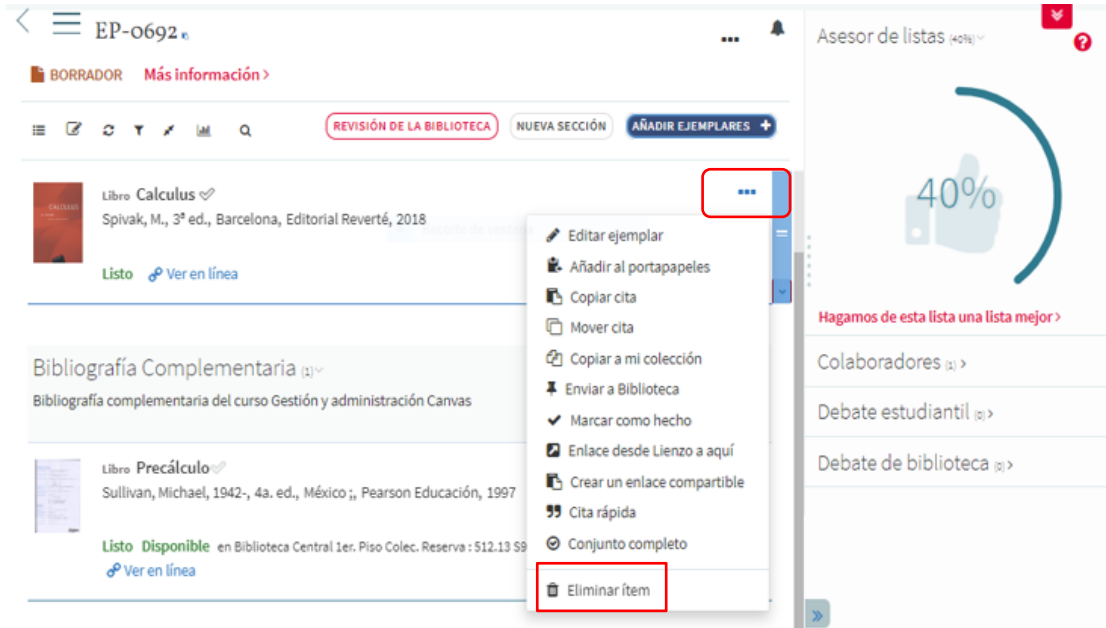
EP-0692

BORRADOR Más información >

REVISIÓN DE LA BIBLIOTECA NUEVA SECCIÓN AÑADIR EJEMPLARES +

Libro Calculus
Spivak, M., 3ª ed., Barcelona, Editorial Reverté, 2018

Listo Ver en línea

Editar ejemplar
Añadir al portapapeles
Copiar cita
Mover cita
Copiar a mi colección
Enviar a Biblioteca
Marcar como hecho
Enlace desde Lienzo a aquí
Crear un enlace compartible
Cita rápida
Conjunto completo
Eliminar ítem

Bibliografía Complementaria (1)
Bibliografía complementaria del curso Gestión y administración Canvas

Libro Precálculo
Sullivan, Michael, 1942-, 4a. ed., México ;, Pearson Educación, 1997

Listo Disponible en Biblioteca Central 1er. Piso Colec. Reserva : 512.13 S9
Ver en línea

Asesor de listas (40%)

40%

Hagamos de esta lista una lista mejor >

Colaboradores (1) >

Debate estudiantil (0) >

Debate de biblioteca (0) >

?